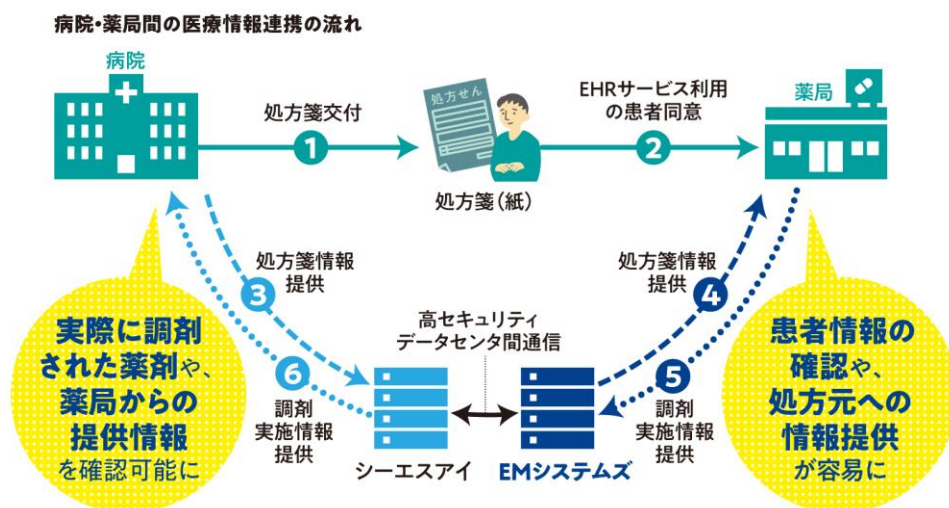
病院・薬局間の医療情報連携の流れ

病院

処方箋交付

1

処方せん

処方箋(紙)

EHRサービス利用の患者同意

2

薬局

処方箋情報提供

3

処方箋情報提供

4

高セキュリティデータセンタ間通信

6

5

調剤実施情報提供

調剤実施情報提供

シーエスアイ

EMシステムズ

実際に調剤された薬剤や、薬局からの提供情報を確認可能に

患者情報の確認や、処方元への情報提供が容易に